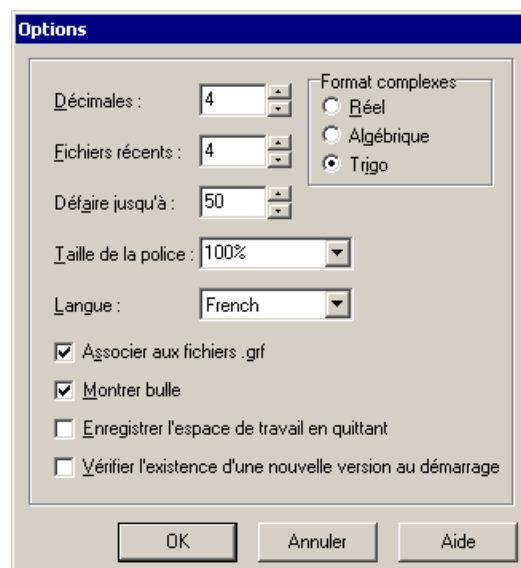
Options

Décimales : 4

Fichiers récents : 4

Défaire jusqu'à : 50

Format complexes
Réel
Algébrique
Trigo

Taille de la police : 100%

Langue : French

Associer aux fichiers .grf

Montrer bulle

Enregistrer l'espace de travail en quittant

Vérifier l'existence d'une nouvelle version au démarrage

OK
Annuler
Aide